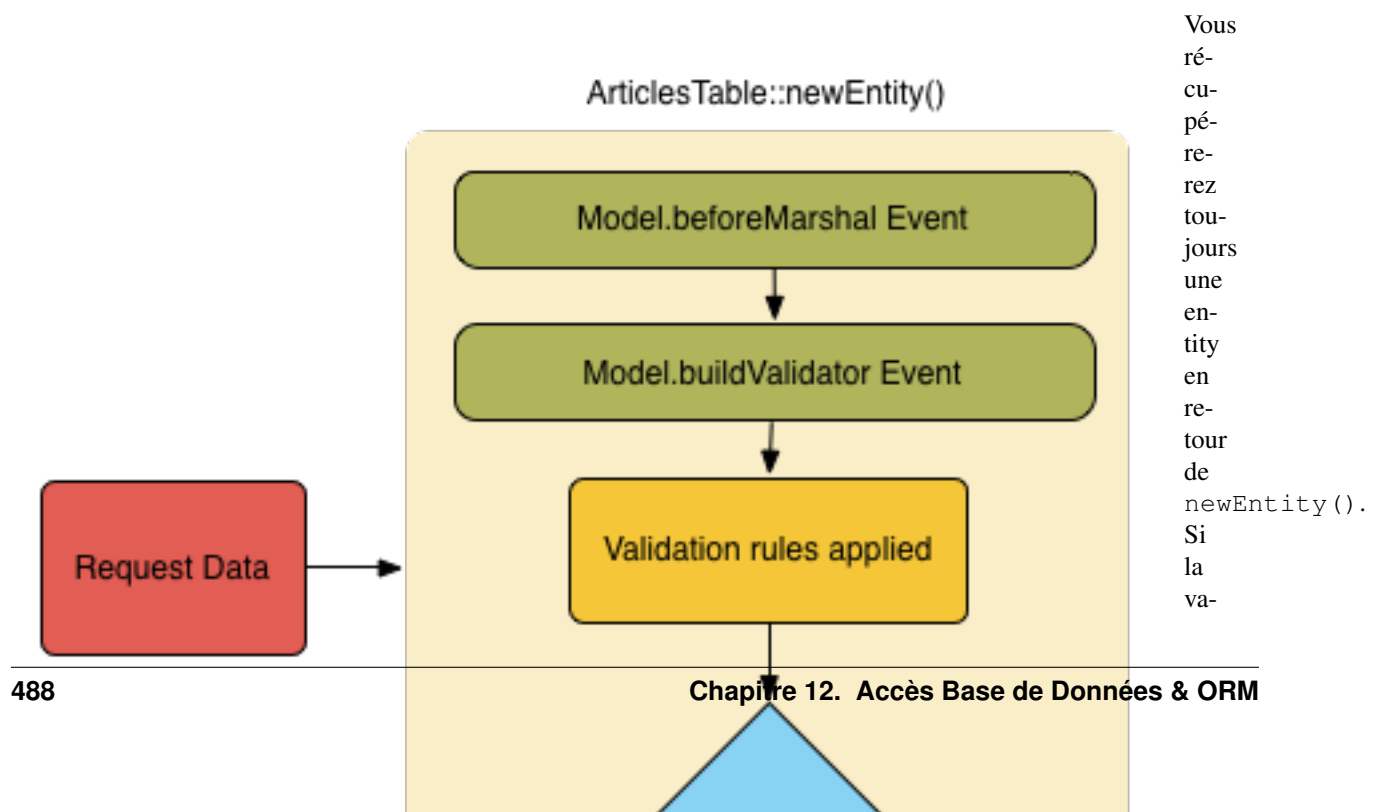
ArticlesTable::newEntity()

Model.beforeMarshal Event

Model.buildValidator Event

Request Data

Validation rules applied

Vous récupérerez toujours une entity en retour de newEntity(). Si la va-

488 Chapitre 12. Accès Base de Données & ORM